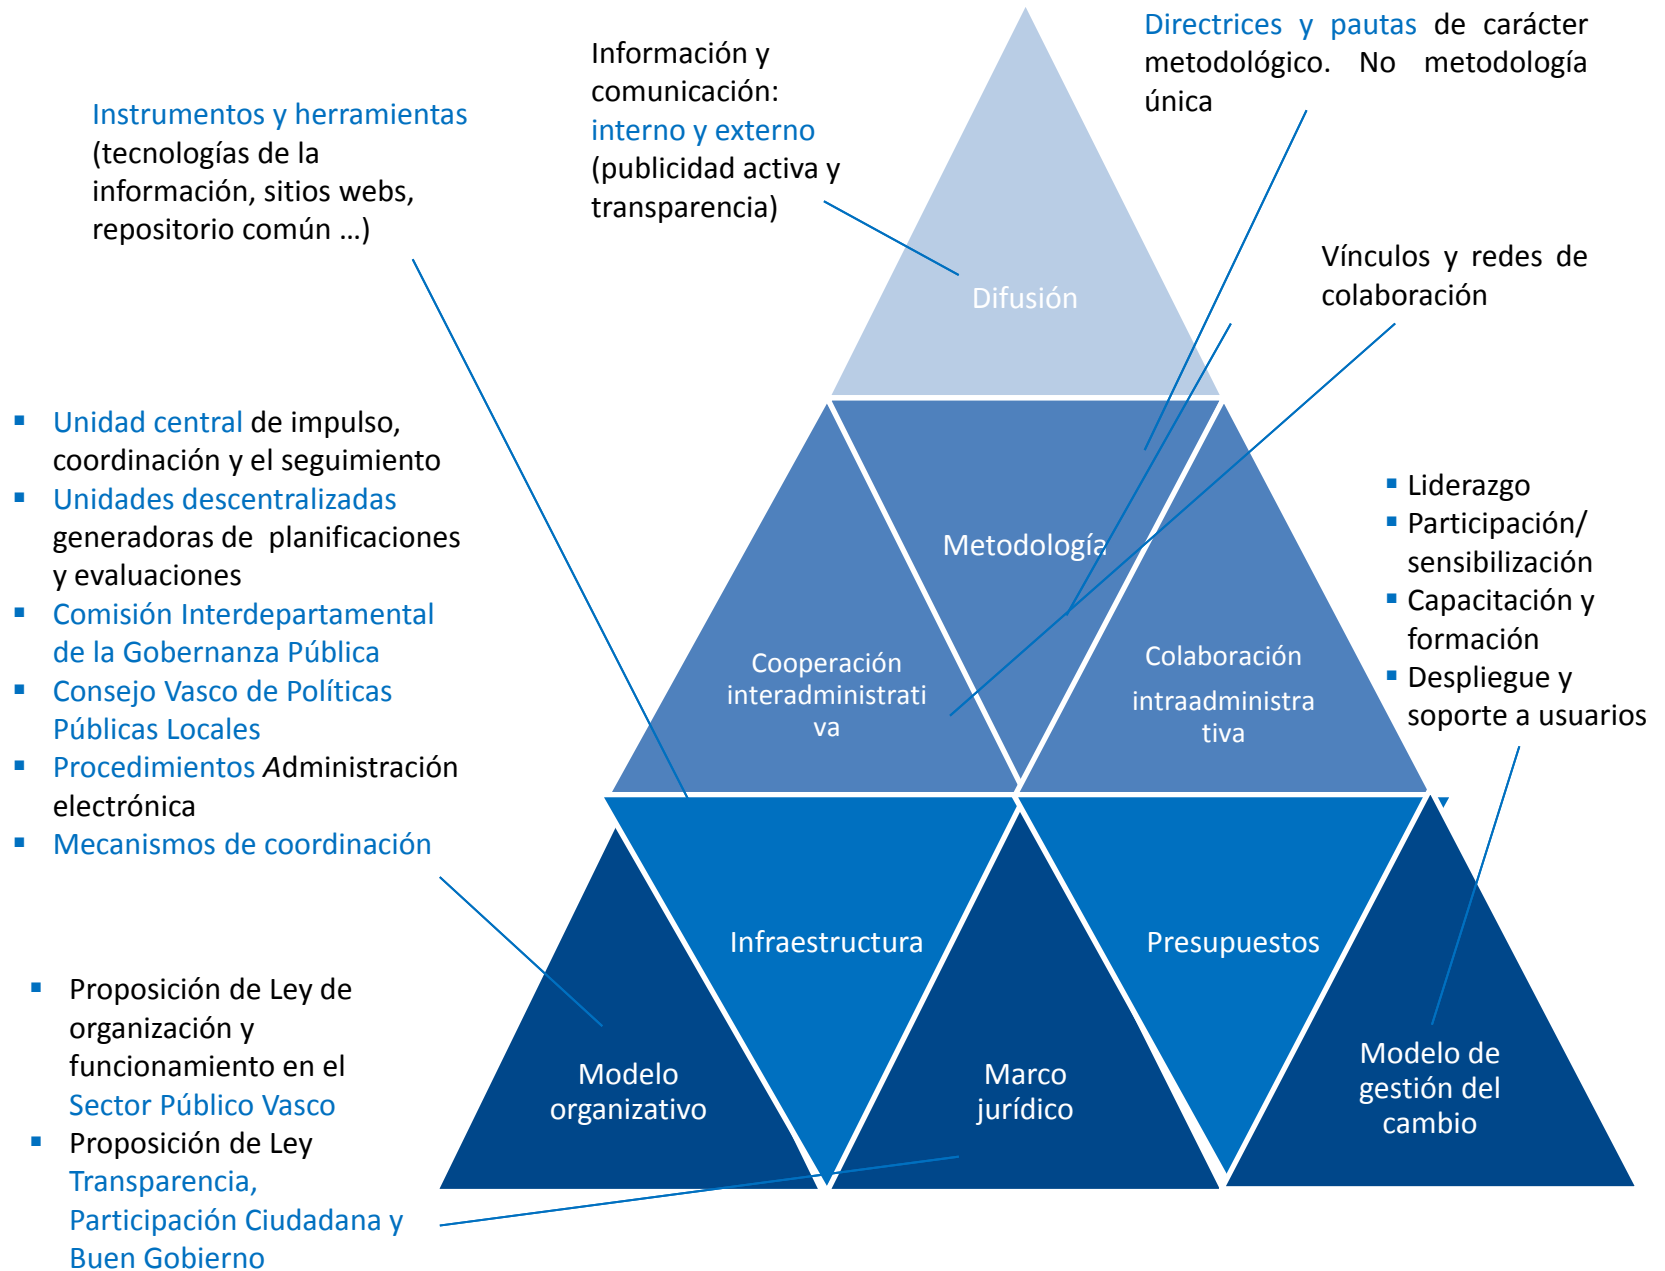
Información y comunicación: interno y externo (publicidad activa y transparencia)

Directrices y pautas de carácter metodológico. No metodología única

Instrumentos y herramientas (tecnologías de la información, sitios webs, repositorio común …)

Vínculos y redes de colaboración

Difusión

- Unidad central de impulso, coordinación y el seguimiento
- Unidades descentralizadas generadoras de planificaciones y evaluaciones
- Comisión Interdepartamental de la Gobernanza Pública
- Consejo Vasco de Políticas Públicas Locales
- Procedimientos Administración electrónica
- Mecanismos de coordinación

Metodología

Cooperación interadministrati va

Colaboración intraadministra tiva

- Liderazgo
- Participación/ sensibilización
- Capacitación y formación
- Despliegue y soporte a usuarios

Infraestructura

Presupuestos

- Proposición de Ley de organización y funcionamiento en el Sector Público Vasco
- Proposición de Ley Transparencia, Participación Ciudadana y Buen Gobierno

Modelo organizativo

Marco jurídico

Modelo de gestión del cambio